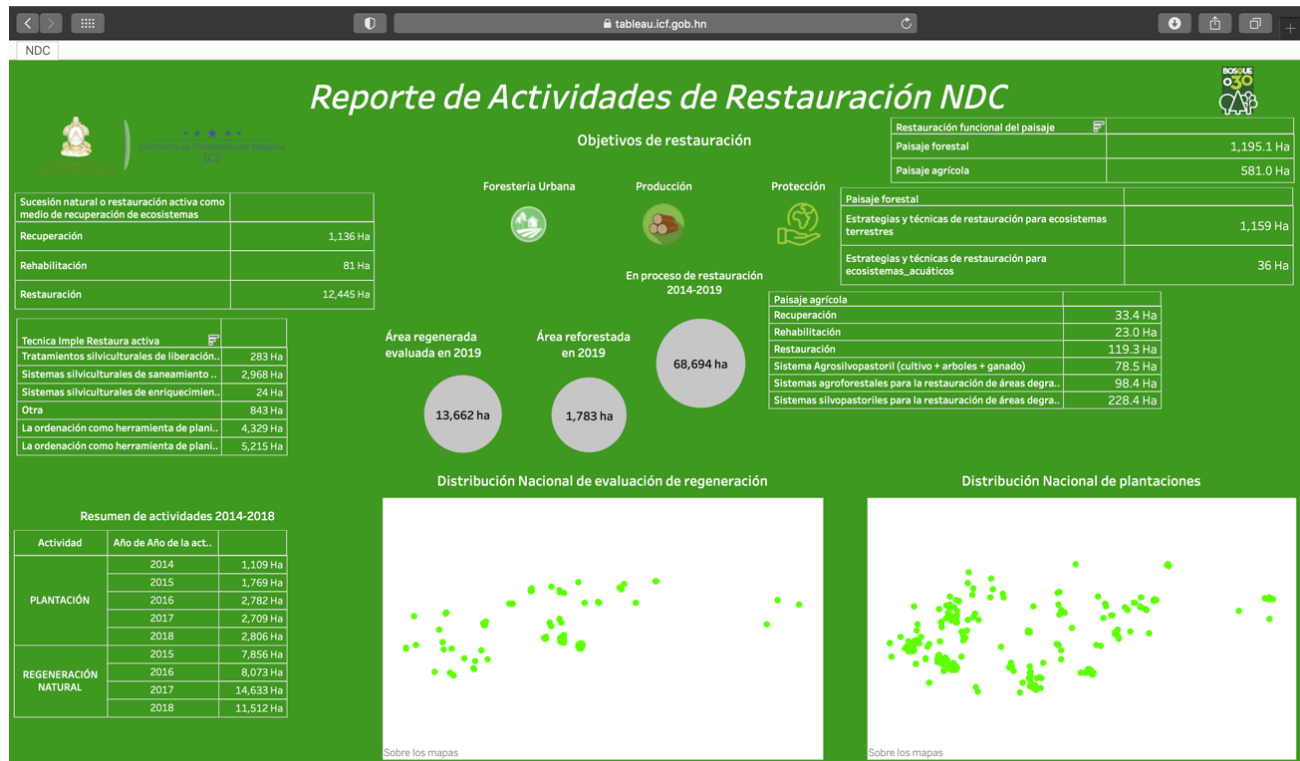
tableau.icf.gob.hn

NDC

Reporte de Actividades de Restauración NDC

BOSQUE 030

INSTITUTO DE CONSERVACIÓN FORESTAL ICF

| Sucesión natural o restauración activa como medio de recuperación de ecosistemas | |
|---|---|
| Recuperación | 1,136 Ha |
| Rehabilitación | 81 Ha |
| Restauración | 12,445 Ha |

| Tecnica Imple Restaura activa | |
|---|---|
| Tratamientos silviculturales de liberación.. | 283 Ha |
| Sistemas silviculturales de saneamiento .. | 2,968 Ha |
| Sistemas silviculturales de enriquecimien.. | 24 Ha |
| Otra | 843 Ha |
| La ordenación como herramienta de plani.. | 4,329 Ha |
| La ordenación como herramienta de plani.. | 5,215 Ha |

Objetivos de restauración

Foresteria Urbana

Producción

Protección

En proceso de restauración 2014-2019

68,694 ha

Área regenerada evaluada en 2019

13,662 ha

Área reforestada en 2019

1,783 ha

| Restauración funcional del paisaje | |
|---|---|
| Paisaje forestal | 1,195.1 Ha |
| Paisaje agrícola | 581.0 Ha |

| Paisaje forestal | |
|---|---|
| Estrategias y técnicas de restauración para ecosistemas terrestres | 1,159 Ha |
| Estrategias y técnicas de restauración para ecosistemas_acuáticos | 36 Ha |

| Paisaje agrícola | |
|---|---|
| Recuperación | 33.4 Ha |
| Rehabilitación | 23.0 Ha |
| Restauración | 119.3 Ha |
| Sistema Agrosilvopastoril (cultivo + arboles + ganado) | 78.5 Ha |
| Sistemas agroforestales para la restauración de áreas degra.. | 98.4 Ha |
| Sistemas silvopastoriles para la restauración de áreas degra.. | 228.4 Ha |

Resumen de actividades 2014-2018

| Actividad | Año de Año de la act.. | |
|---|---|---|
| PLANTACIÓN | 2014 | 1,109 Ha |
| | 2015 | 1,769 Ha |
| | 2016 | 2,782 Ha |
| | 2017 | 2,709 Ha |
| | 2018 | 2,806 Ha |
| REGENERACIÓN NATURAL | 2015 | 7,856 Ha |
| | 2016 | 8,073 Ha |
| | 2017 | 14,633 Ha |
| | 2018 | 11,512 Ha |

Distribución Nacional de evaluación de regeneración

Sobre los mapas

Distribución Nacional de plantaciones

Sobre los mapas